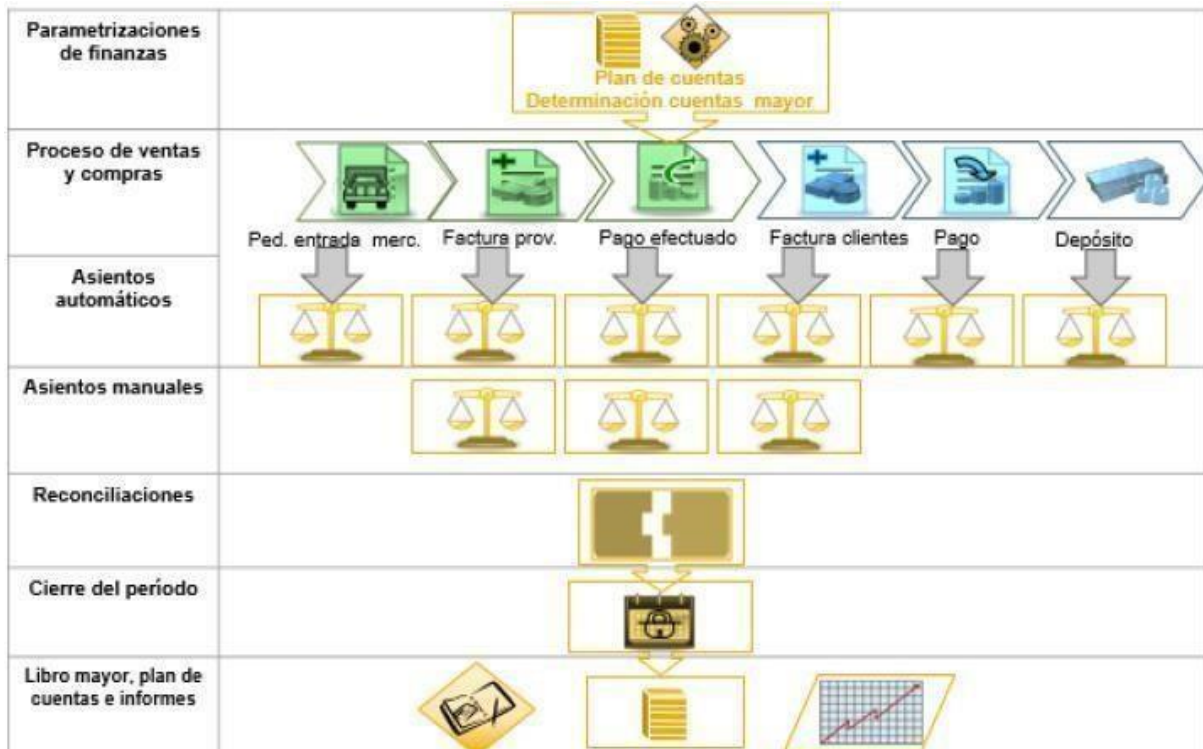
Parametrizaciones de finanzas

Plan de cuentas
Determinación cuentas mayor

Proceso de ventas y compras

Ped. entrada merc.
Factura prov.
Pago efectuado
Factura clientes
Pago
Depósito

Asientos automáticos

Asientos manuales

Reconciliaciones

Cierre del período

Libro mayor, plan de cuentas e informes